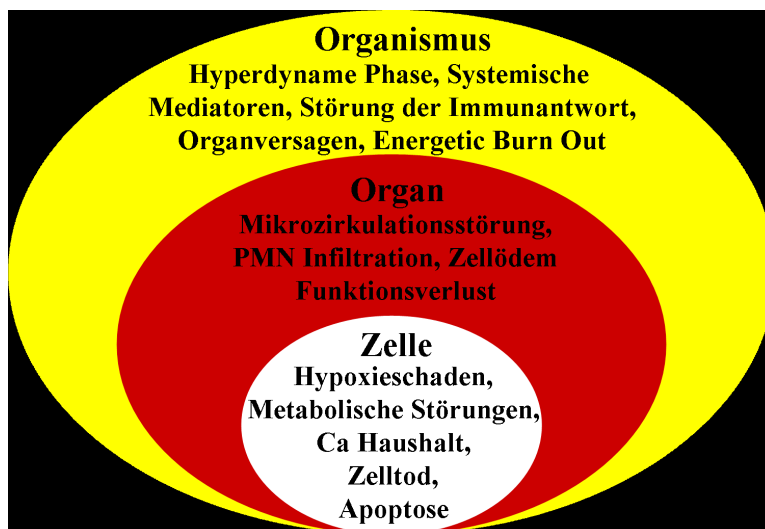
Organismus
Hyperdyname Phase, Systemische Mediatoren, Störung der Immunantwort, Organversagen, Energetic Burn Out

Organ
Mikrozirkulationsstörung, PMN Infiltration, Zellödem Funktionsverlust

Zelle
Hypoxieschaden, Metabolische Störungen, Ca Haushalt, Zelltod, Apoptose